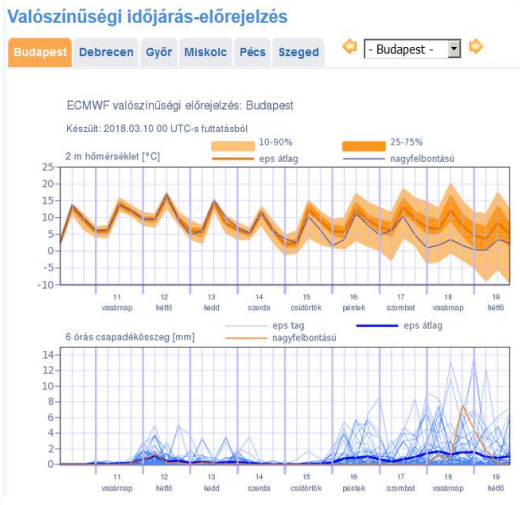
Valószínűségi időjárás-előrejelzés

Budapest Debrecen Győr Miskolc Pécs Szeged

- Budapest -

ECMWF valószínűségi előrejelzés: Budapest

Készült: 2018.03.10 00 UTC-s futtatásból

2 m hőmérséklet [°C]

10-90%
25-75%
eps átlag
nagyfelbontású

25
20
15
10
5
0
-5
-10

11 vasárnap
12 hétfő
13 kedd
14 szerda
15 csütörtök
16 péntek
17 szombat
18 vasárnap
19 hétfő

6 órás csapadékösszeg [mm]

eps tag
eps átlag
nagyfelbontású

14
12
10
8
6
4
2
0

11 vasárnap
12 hétfő
13 kedd
14 szerda
15 csütörtök
16 péntek
17 szombat
18 vasárnap
19 hétfő